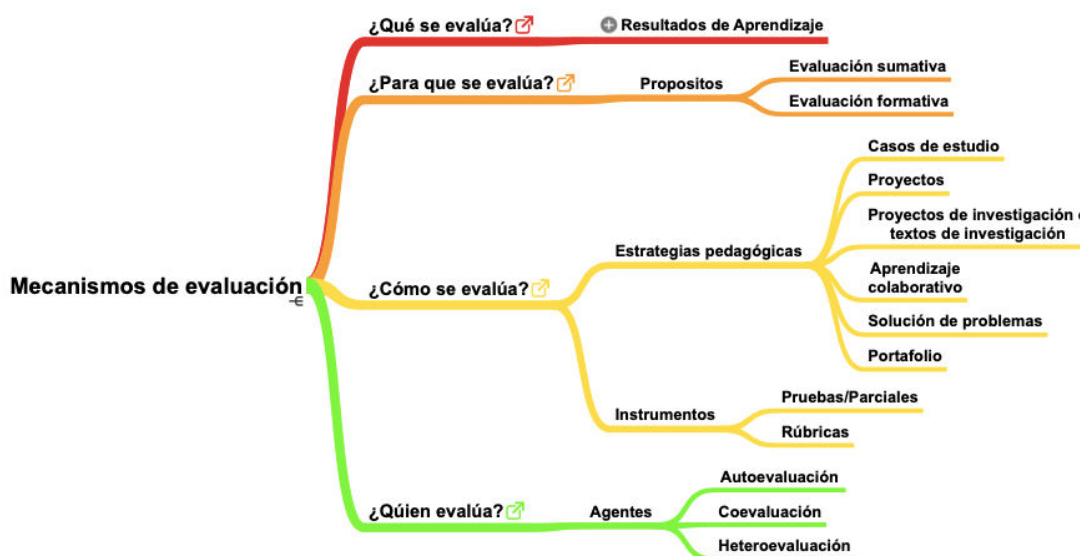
Mecanismos de evaluación

¿Qué se evalúa?
Resultados de Aprendizaje

¿Para que se evalúa?
Propositos
Evaluación sumativa
Evaluación formativa

¿Cómo se evalúa?
Estrategias pedagógicas
Casos de estudio
Proyectos
Proyectos de investigación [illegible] textos de investigación
Aprendizaje colaborativo
Solución de problemas
Portafolio
Instrumentos
Pruebas/Parciales
Rúbricas

¿Qúien evalúa?
Agentes
Autoevaluación
Coevaluación
Heteroevaluación